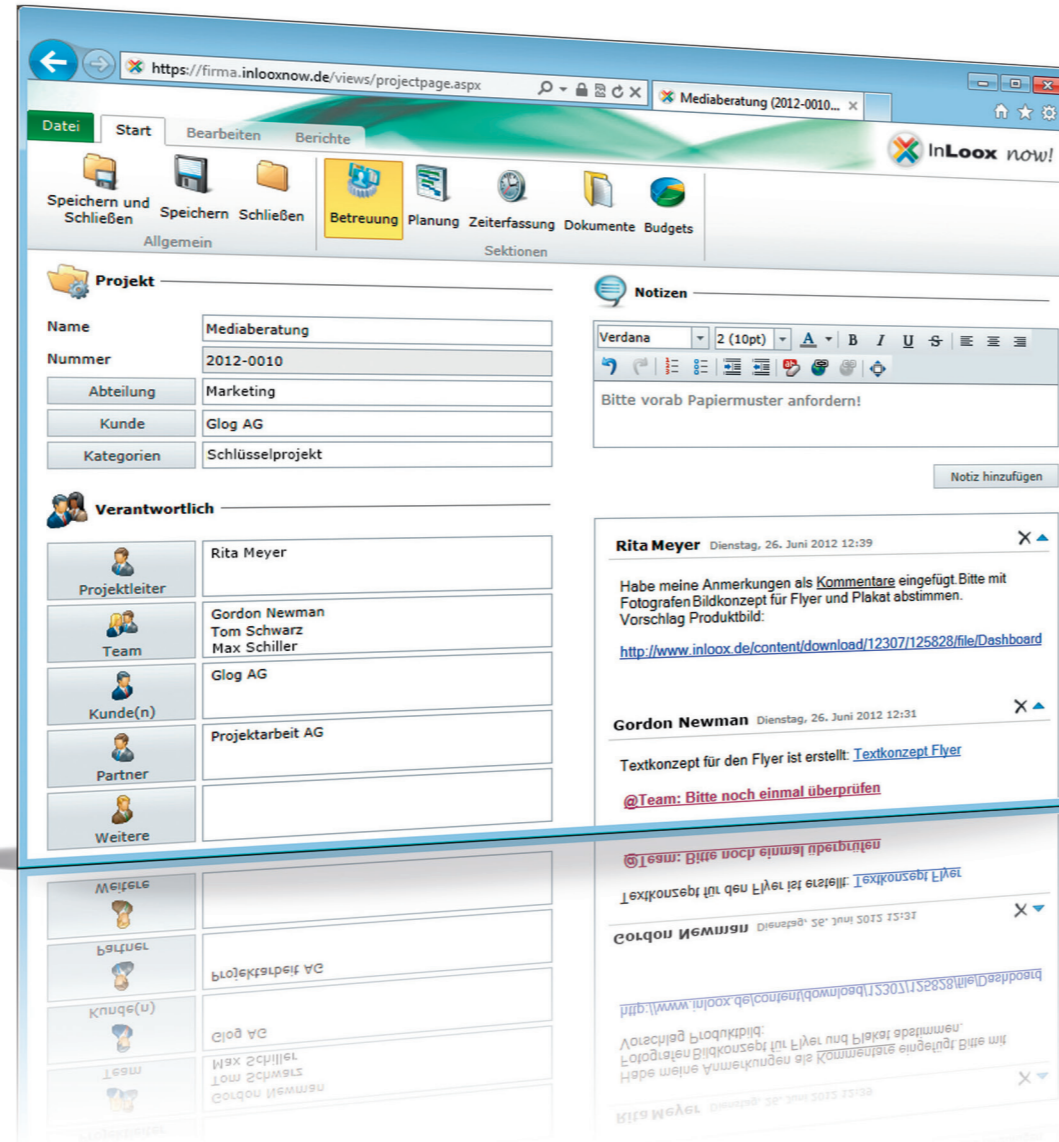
https://firma.inlooxnow.de/views/projectpage.aspx

Mediaberatung (2012-0010...

Datei Start Bearbeiten Berichte

InLoox now!

Speichern und Schließen Speichern Schließen
Allgemein

Betreuung Planung Zeiterfassung Dokumente Budgets
Sektionen

Projekt

| Name | Mediaberatung |
|---|---|
| Nummer | 2012-0010 |
| Abteilung | Marketing |
| Kunde | Glog AG |
| Kategorien | Schlüsselprojekt |

Verantwortlich

| Projektleiter | Rita Meyer |
|---|---|
| Team | Gordon Newman<br>Tom Schwarz<br>Max Schiller |
| Kunde(n) | Glog AG |
| Partner | Projektarbeit AG |
| Weitere | |

Notizen

Verdana 2 (10pt)

Bitte vorab Papiermuster anfordern!

Notiz hinzufügen

Rita Meyer Dienstag, 26. Juni 2012 12:39

Habe meine Anmerkungen als Kommentare eingefügt.Bitte mit Fotografen Bildkonzept für Flyer und Plakat abstimmen.
Vorschlag Produktbild:

http://www.inloox.de/content/download/12307/125828/file/Dashboard

Gordon Newman Dienstag, 26. Juni 2012 12:31

Textkonzept für den Flyer ist erstellt: Textkonzept Flyer

@Team: Bitte noch einmal überprüfen